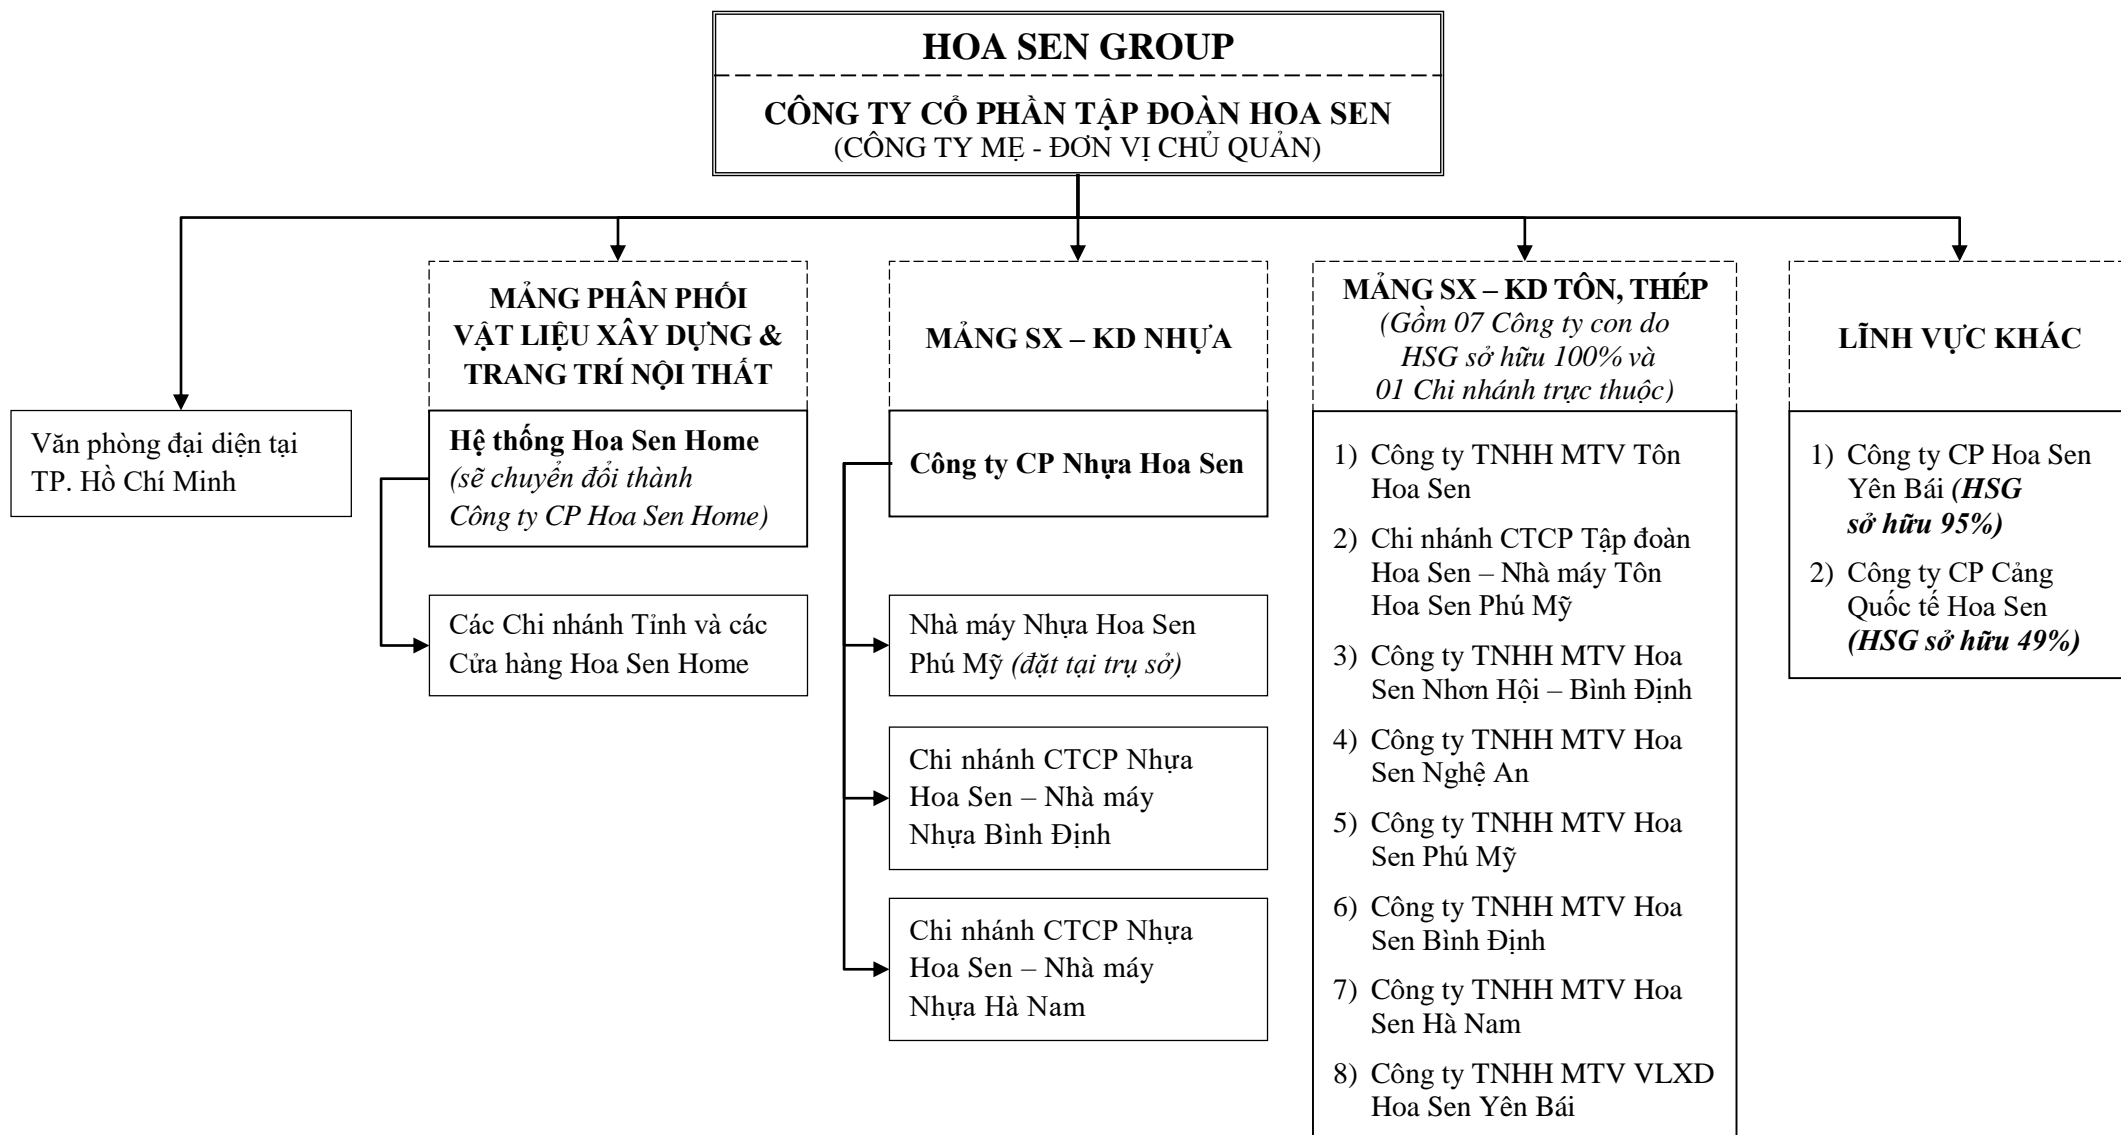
HOA SEN GROUP

CÔNG TY CỔ PHẦN TẬP ĐOÀN HOA SEN
(CÔNG TY MẸ - ĐƠN VỊ CHỦ QUẢN)

Văn phòng đại diện tại TP. Hồ Chí Minh

MẢNG PHÂN PHỐI VẬT LIỆU XÂY DỰNG & TRANG TRÍ NỘI THẤT

Hệ thống Hoa Sen Home
*(sẽ chuyển đổi thành Công ty CP Hoa Sen Home)*

Các Chi nhánh Tỉnh và các Cửa hàng Hoa Sen Home

MẢNG SX – KD NHỰA

Công ty CP Nhựa Hoa Sen

Nhà máy Nhựa Hoa Sen Phú Mỹ *(đặt tại trụ sở)*

Chi nhánh CTCP Nhựa Hoa Sen – Nhà máy Nhựa Bình Định

Chi nhánh CTCP Nhựa Hoa Sen – Nhà máy Nhựa Hà Nam

MẢNG SX – KD TÔN, THÉP
*(Gồm 07 Công ty con do HSG sở hữu 100% và 01 Chi nhánh trực thuộc)*

1) Công ty TNHH MTV Tôn Hoa Sen
2) Chi nhánh CTCP Tập đoàn Hoa Sen – Nhà máy Tôn Hoa Sen Phú Mỹ
3) Công ty TNHH MTV Hoa Sen Nhơn Hội – Bình Định
4) Công ty TNHH MTV Hoa Sen Nghệ An
5) Công ty TNHH MTV Hoa Sen Phú Mỹ
6) Công ty TNHH MTV Hoa Sen Bình Định
7) Công ty TNHH MTV Hoa Sen Hà Nam
8) Công ty TNHH MTV VLXD Hoa Sen Yên Bái

LĨNH VỰC KHÁC

1) Công ty CP Hoa Sen Yên Bái ***(HSG sở hữu 95%)***
2) Công ty CP Cảng Quốc tế Hoa Sen ***(HSG sở hữu 49%)***